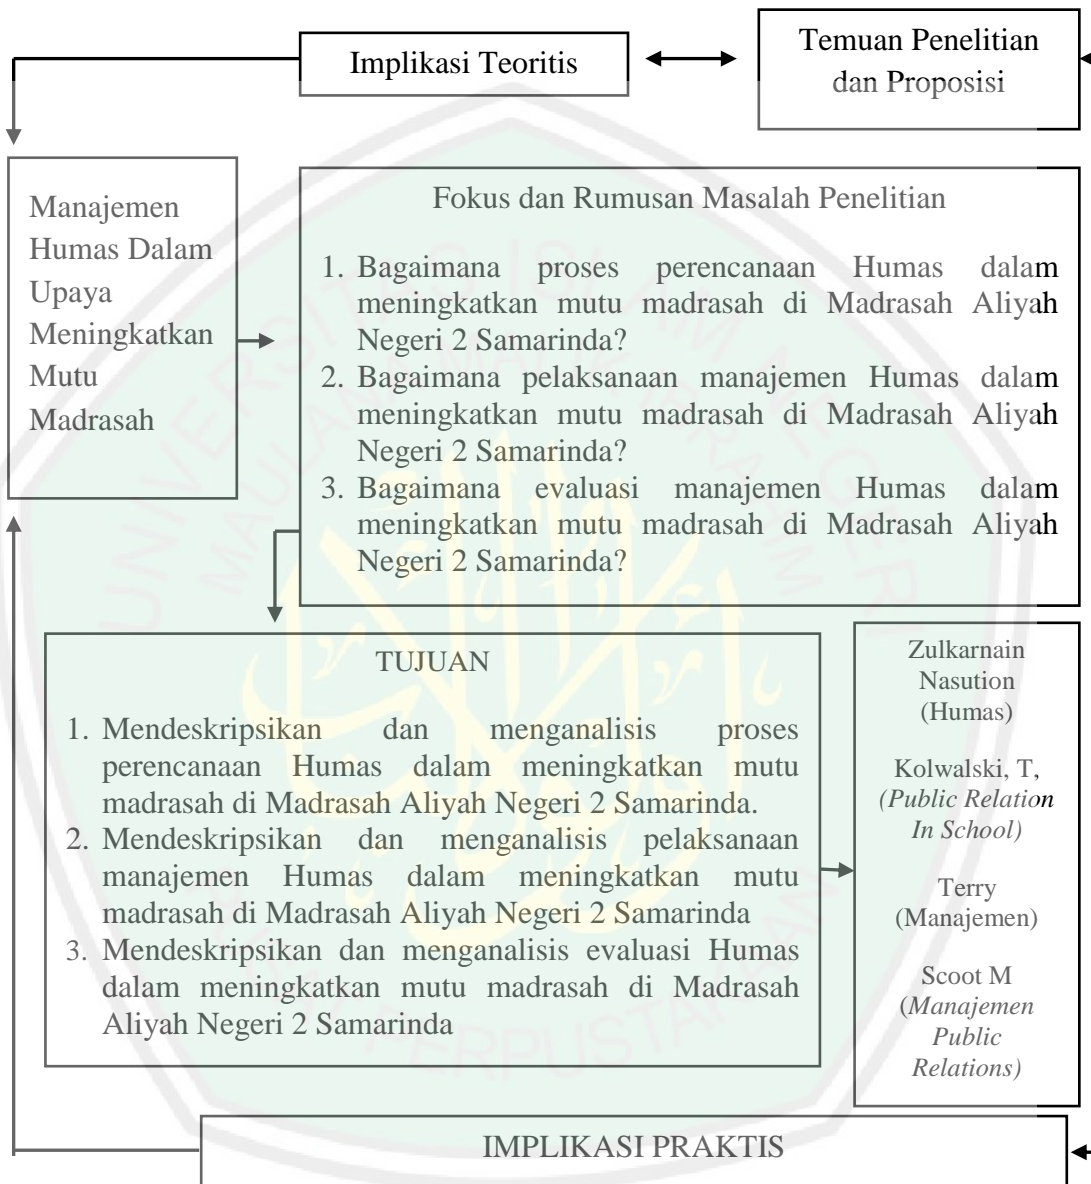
Implikasi Teoritis

Temuan Penelitian dan Proposisi

Manajemen Humas Dalam Upaya Meningkatkan Mutu Madrasah

Fokus dan Rumusan Masalah Penelitian

1. Bagaimana proses perencanaan Humas dalam meningkatkan mutu madrasah di Madrasah Aliyah Negeri 2 Samarinda?
2. Bagaimana pelaksanaan manajemen Humas dalam meningkatkan mutu madrasah di Madrasah Aliyah Negeri 2 Samarinda?
3. Bagaimana evaluasi manajemen Humas dalam meningkatkan mutu madrasah di Madrasah Aliyah Negeri 2 Samarinda?

TUJUAN

1. Mendeskripsikan dan menganalisis proses perencanaan Humas dalam meningkatkan mutu madrasah di Madrasah Aliyah Negeri 2 Samarinda.
2. Mendeskripsikan dan menganalisis pelaksanaan manajemen Humas dalam meningkatkan mutu madrasah di Madrasah Aliyah Negeri 2 Samarinda
3. Mendeskripsikan dan menganalisis evaluasi Humas dalam meningkatkan mutu madrasah di Madrasah Aliyah Negeri 2 Samarinda

Zulkarnain Nasution (Humas)

Kolwalski, T, (Public Relation In School)

Terry (Manajemen)

Scoot M (Manajemen Public Relations)

IMPLIKASI PRAKTIS